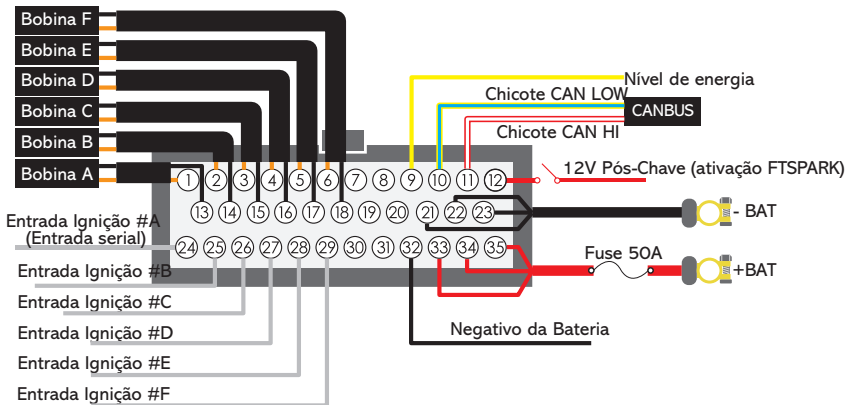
Bobina F
Bobina E
Bobina D
Bobina C
Bobina B
Bobina A

Nível de energia
Chicote CAN LOW
CANBUS
Chicote CAN HI
12V Pós-Chave (ativação FTSPARK)

1 2 3 4 5 6 7 8 9 10 11 12
13 14 15 16 17 18 19 20 21 22 23
24 25 26 27 28 29 30 31 32 33 34 35

- BAT
Fuse 50A
+BAT

Entrada Ignição #A
(Entrada serial)
Entrada Ignição #B
Entrada Ignição #C
Entrada Ignição #D
Entrada Ignição #E
Entrada Ignição #F

Negativo da Bateria